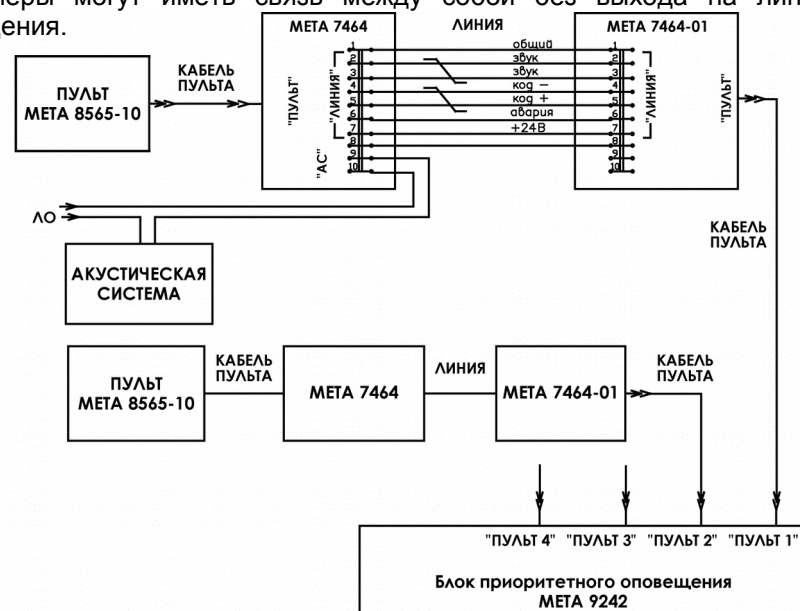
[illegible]еры могут иметь связь между собой без выхода на лин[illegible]
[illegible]ения.

МЕТА 7464
ЛИНИЯ
МЕТА 7464-01

ПУЛЬТ
МЕТА 8565-10
КАБЕЛЬ ПУЛЬТА
"ПУЛЬТ"
"ЛИНИЯ"
"АС"
1 общий 1
2 звук 2
3 звук 3
4 код − 4
5 код + 5
6 авария 6
7 +24В 7
8 8
9 9
10 10
"ЛИНИЯ"
"ПУЛЬТ"

ЛО
АКУСТИЧЕСКАЯ СИСТЕМА

КАБЕЛЬ ПУЛЬТА

ПУЛЬТ
МЕТА 8565-10
КАБЕЛЬ ПУЛЬТА
МЕТА 7464
ЛИНИЯ
МЕТА 7464-01
КАБЕЛЬ ПУЛЬТА

"ПУЛЬТ 4" "ПУЛЬТ 3" "ПУЛЬТ 2" "ПУЛЬТ 1"
Блок приоритетного оповещения
МЕТА 9242